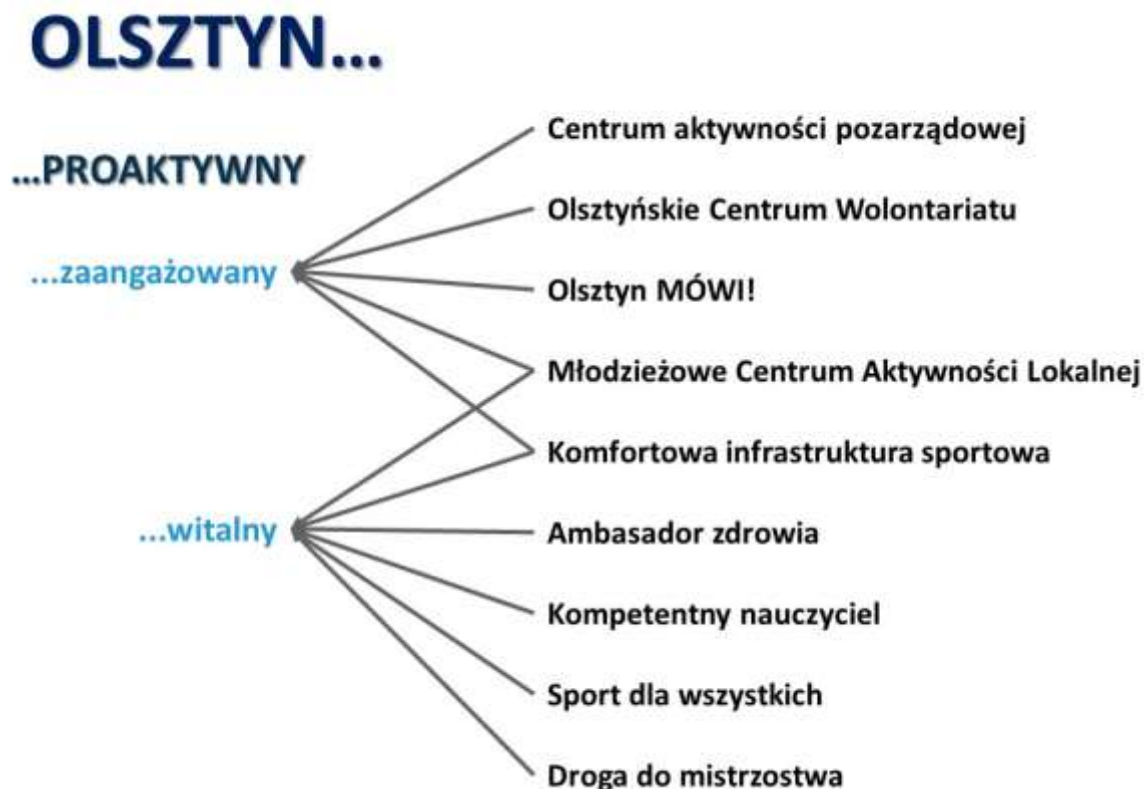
OLSZTYN...

...PROAKTYWNY

...zaangażowany

...witalny

Centrum aktywności pozarządowej

Olsztyńskie Centrum Wolontariatu

Olsztyn MÓWI!

Młodzieżowe Centrum Aktywności Lokalnej

Komfortowa infrastruktura sportowa

Ambasador zdrowia

Kompetentny nauczyciel

Sport dla wszystkich

Droga do mistrzostwa